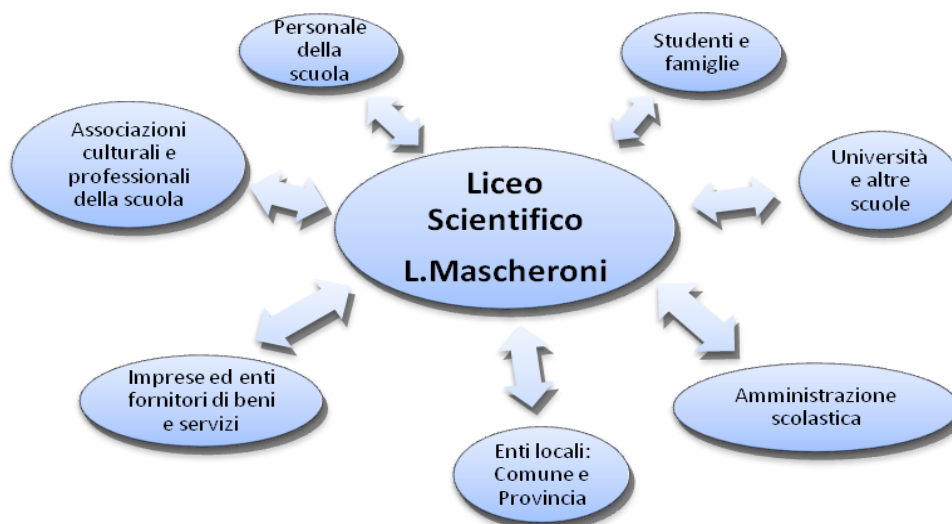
Personale della scuola

Studenti e famiglie

Associazioni culturali e professionali della scuola

Liceo Scientifico L.Mascheroni

Università e altre scuole

Imprese ed enti fornitori di beni e servizi

Amministrazione scolastica

Enti locali: Comune e Provincia